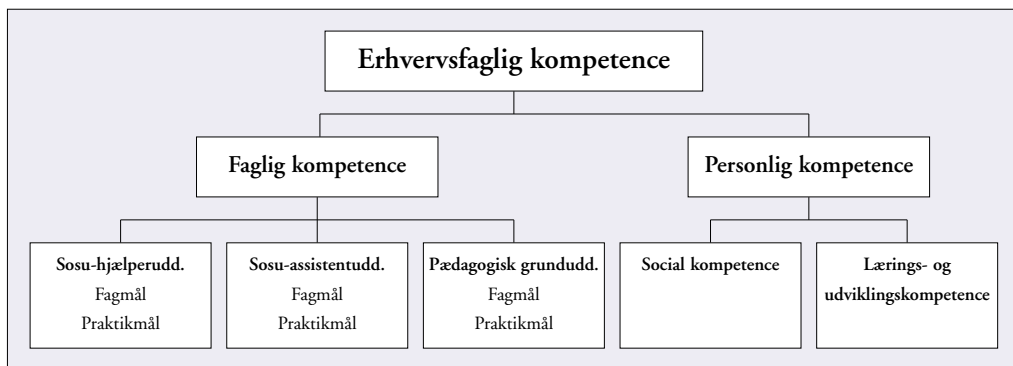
Erhvervsfaglig kompetence

Faglig kompetence

Personlig kompetence

Sosu-hjælperudd.
Fagmål
Praktikmål

Sosu-assistentudd.
Fagmål
Praktikmål

Pædagogisk grundudd.
Fagmål
Praktikmål

Social kompetence

Lærings- og udviklingskompetence